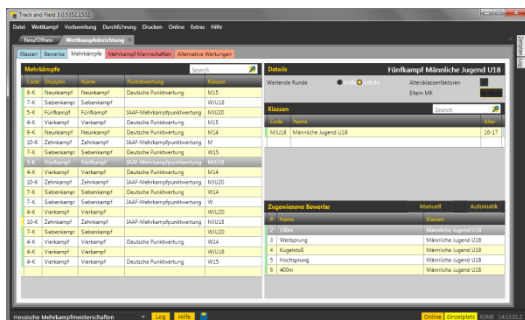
Track and Field 3.0.3.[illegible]

Datei Wettkampf Vorbereitung Durchführung Drucken Online Extras Hilfe

Neu/Öffnen Wettkampfeinrichtung

Klassen Bewerbe Mehrkämpfe Mehrkampf-Mannschaften Alternative Wertungen

Mehrkämpfe

Suche

| Code | Gruppe | Name | Punktewertung | Klassen |
|---|---|---|---|---|
| 9-K | Neunkampf | Neunkampf | Deutsche Punktwertung | M15 |
| 7-K | Siebenkampf | Siebenkampf | | WJU18 |
| 5-K | Fünfkampf | Fünfkampf | IAAF-Mehrkampfpunktwertung | MJU20 |
| 4-K | Vierkampf | Vierkampf | Deutsche Punktwertung | W15 |
| 9-K | Neunkampf | Neunkampf | Deutsche Punktwertung | M14 |
| 10-K | Zehnkampf | Zehnkampf | IAAF-Mehrkampfpunktwertung | M |
| 7-K | Siebenkampf | Siebenkampf | Deutsche Punktwertung | W15 |
| 5-K | Fünfkampf | Fünfkampf | IAAF-Mehrkampfpunktwertung | MJU18 |
| 4-K | Vierkampf | Vierkampf | Deutsche Punktwertung | M14 |
| 10-K | Zehnkampf | Zehnkampf | IAAF-Mehrkampfpunktwertung | MJU20 |
| 7-K | Siebenkampf | Siebenkampf | Deutsche Punktwertung | W14 |
| 7-K | Siebenkampf | Siebenkampf | IAAF-Mehrkampfpunktwertung | W |
| 4-K | Vierkampf | Vierkampf | | WJU20 |
| 10-K | Zehnkampf | Zehnkampf | IAAF-Mehrkampfpunktwertung | MJU18 |
| 7-K | Siebenkampf | Siebenkampf | | WJU20 |
| 4-K | Vierkampf | Vierkampf | Deutsche Punktwertung | W14 |
| 4-K | Vierkampf | Vierkampf | | WJU18 |
| 4-K | Vierkampf | Vierkampf | Deutsche Punktwertung | M15 |

Details

Fünfkampf Männliche Jugend U18

Wertende Runde Letzte

Altersklassenfaktoren

Eltern MK

Klassen

Suche

| Code | Name | Alter |
|---|---|---|
| MJU18 | Männliche Jugend U18 | 16-17 |

Zugewiesene Bewerbe

Manuell Automatik

| # | Name | Klassen |
|---|---|---|
| 1 | 100m | Männliche Jugend U18 |
| 2 | Weitsprung | Männliche Jugend U18 |
| 3 | Kugelstoß | Männliche Jugend U18 |
| 5 | Hochsprung | Männliche Jugend U18 |
| 6 | 400m | Männliche Jugend U18 |

Hessische Mehrkampfmeisterschaften Log Hilfe Online Einzelplatz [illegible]